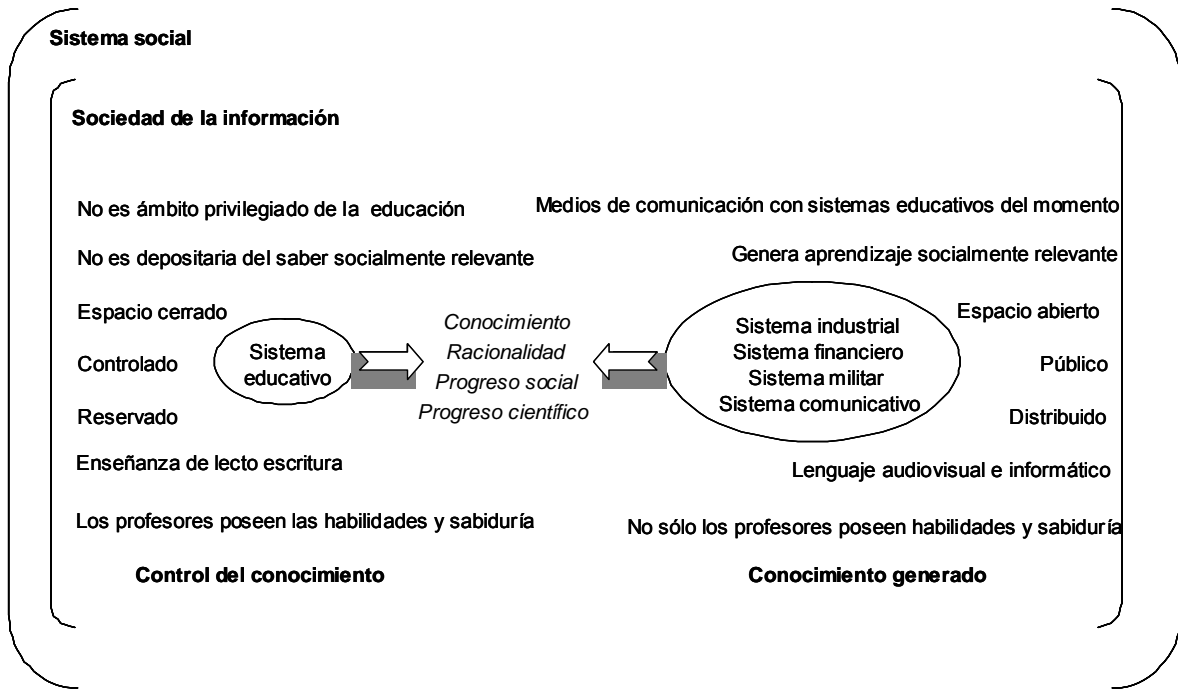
Sistema social

Sociedad de la información

No es ámbito privilegiado de la educación

Medios de comunicación con sistemas educativos del momento

No es depositaria del saber socialmente relevante

Genera aprendizaje socialmente relevante

Espacio cerrado

Espacio abierto

Controlado

Sistema educativo

Conocimiento
Racionalidad
Progreso social
Progreso científico

Sistema industrial
Sistema financiero
Sistema militar
Sistema comunicativo

Público

Reservado

Distribuido

Enseñanza de lecto escritura

Lenguaje audiovisual e informático

Los profesores poseen las habilidades y sabiduría

No sólo los profesores poseen habilidades y sabiduría

Control del conocimiento

Conocimiento generado